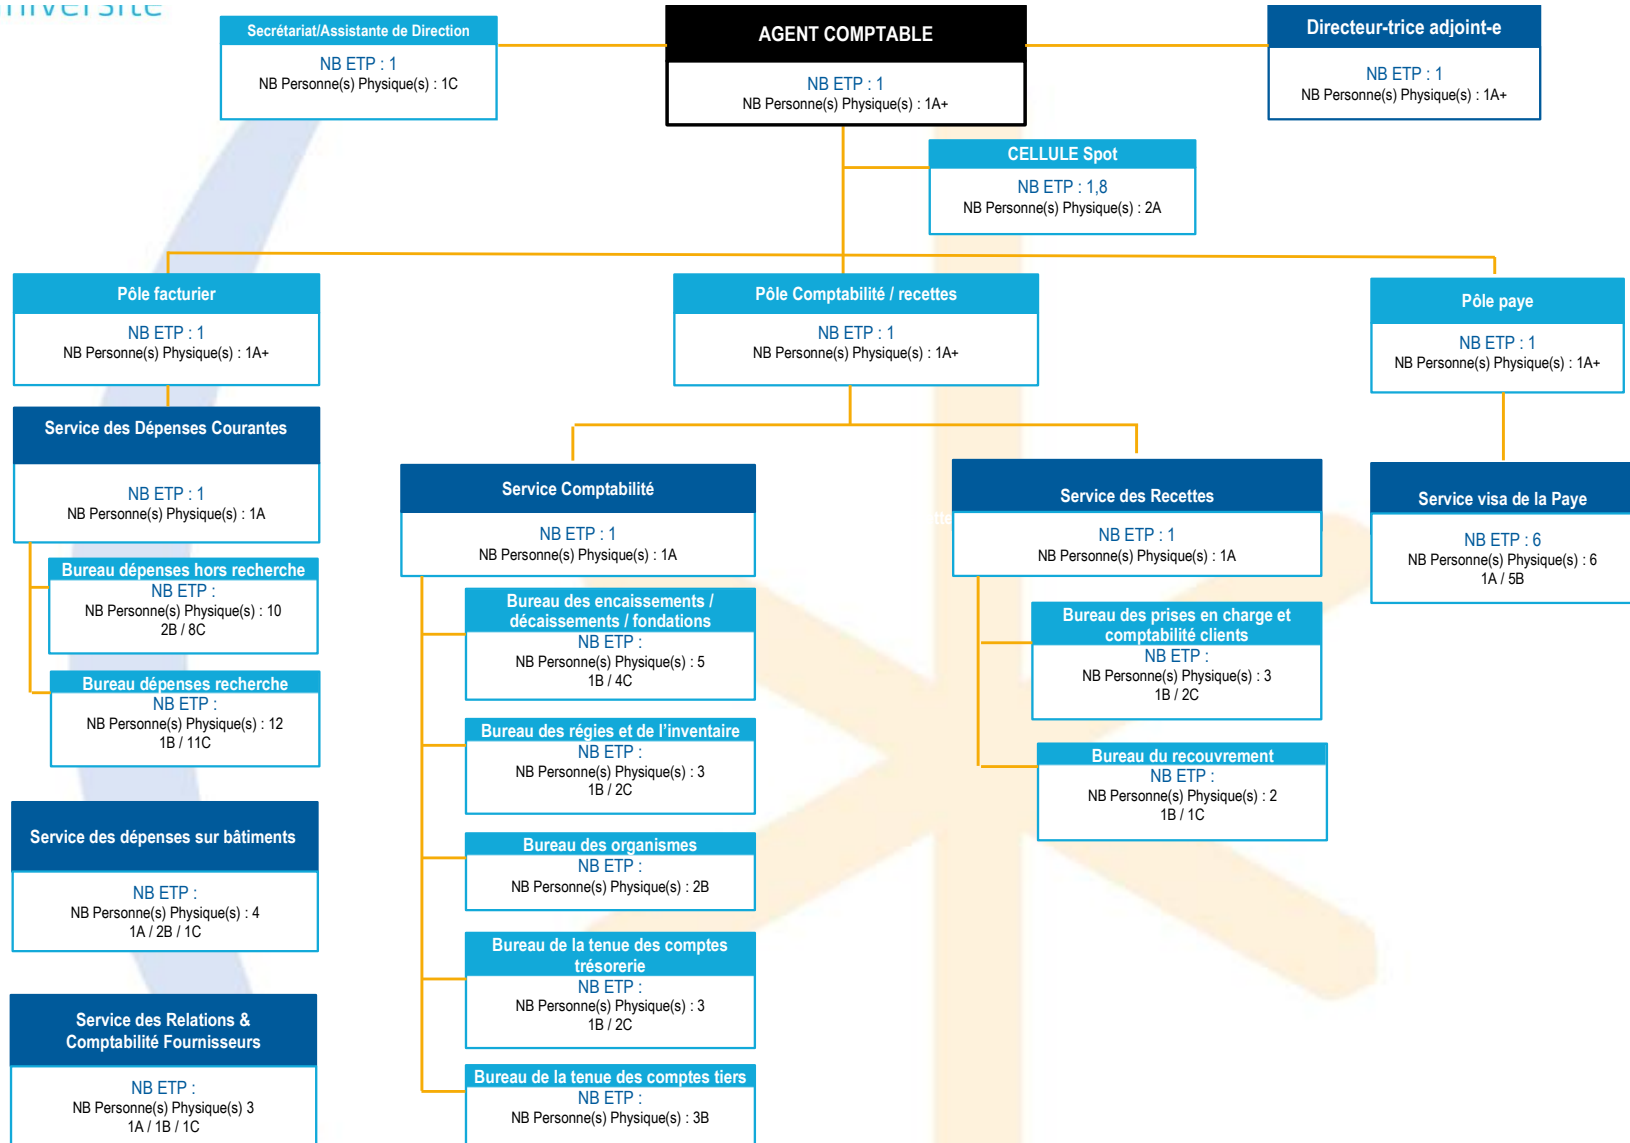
niversite

Secrétariat/Assistante de Direction
NB ETP : 1
NB Personne(s) Physique(s) : 1C

AGENT COMPTABLE
NB ETP : 1
NB Personne(s) Physique(s) : 1A+

Directeur-trice adjoint-e
NB ETP : 1
NB Personne(s) Physique(s) : 1A+

CELLULE Spot
NB ETP : 1,8
NB Personne(s) Physique(s) : 2A

Pôle facturier
NB ETP : 1
NB Personne(s) Physique(s) : 1A+

Pôle Comptabilité / recettes
NB ETP : 1
NB Personne(s) Physique(s) : 1A+

Pôle paye
NB ETP : 1
NB Personne(s) Physique(s) : 1A+

Service des Dépenses Courantes
NB ETP : 1
NB Personne(s) Physique(s) : 1A

Bureau dépenses hors recherche
NB ETP :
NB Personne(s) Physique(s) : 10
2B / 8C

Bureau dépenses recherche
NB ETP :
NB Personne(s) Physique(s) : 12
1B / 11C

Service des dépenses sur bâtiments
NB ETP :
NB Personne(s) Physique(s) : 4
1A / 2B / 1C

Service des Relations & Comptabilité Fournisseurs
NB ETP :
NB Personne(s) Physique(s) 3
1A / 1B / 1C

Service Comptabilité
NB ETP : 1
NB Personne(s) Physique(s) : 1A

Bureau des encaissements / décaissements / fondations
NB ETP :
NB Personne(s) Physique(s) : 5
1B / 4C

Bureau des régies et de l'inventaire
NB ETP :
NB Personne(s) Physique(s) : 3
1B / 2C

Bureau des organismes
NB ETP :
NB Personne(s) Physique(s) : 2B

Bureau de la tenue des comptes trésorerie
NB ETP :
NB Personne(s) Physique(s) : 3
1B / 2C

Bureau de la tenue des comptes tiers
NB ETP :
NB Personne(s) Physique(s) : 3B

Service des Recettes
NB ETP : 1
NB Personne(s) Physique(s) : 1A

Bureau des prises en charge et comptabilité clients
NB ETP :
NB Personne(s) Physique(s) : 3
1B / 2C

Bureau du recouvrement
NB ETP :
NB Personne(s) Physique(s) : 2
1B / 1C

Service visa de la Paye
NB ETP : 6
NB Personne(s) Physique(s) : 6
1A / 5B